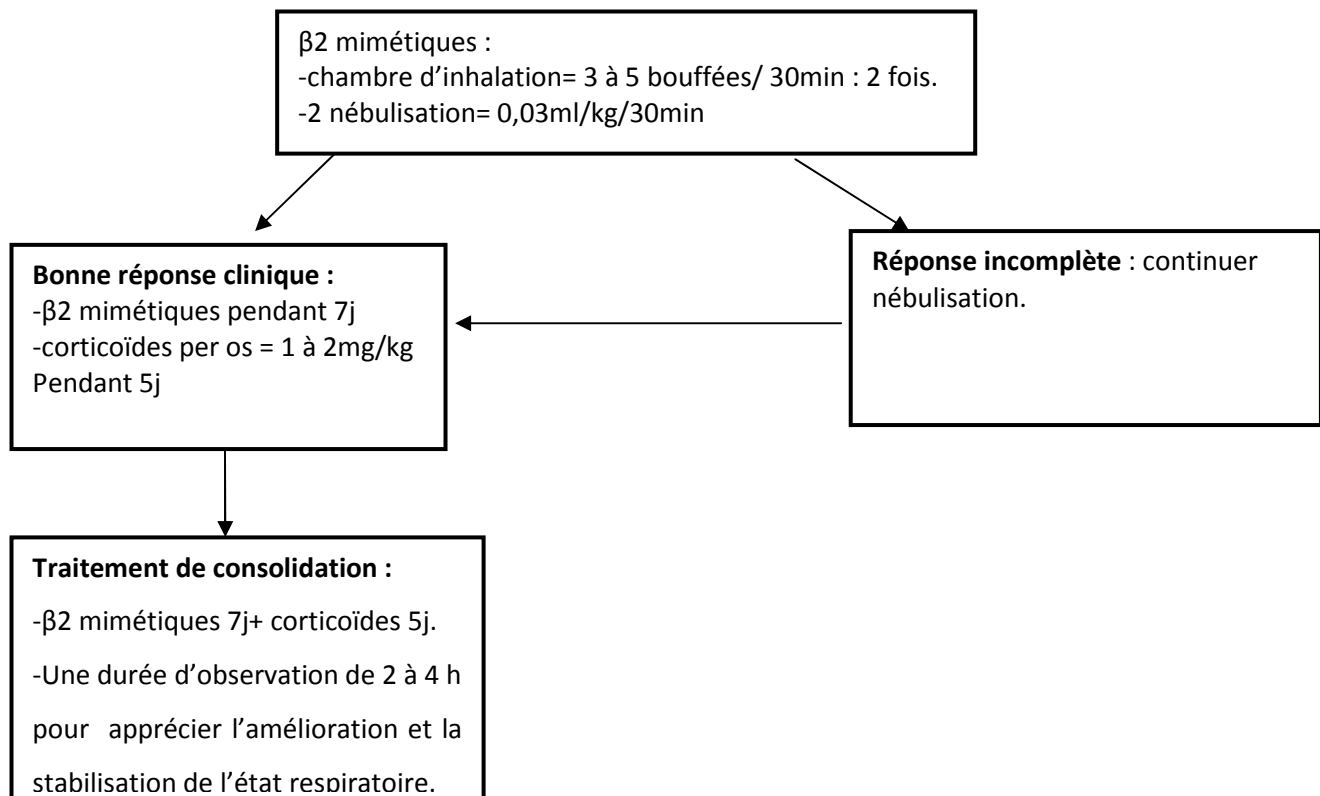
β2 mimétiques :
-chambre d'inhalation= 3 à 5 bouffées/ 30min : 2 fois.
-2 nébulisation= 0,03ml/kg/30min

**Bonne réponse clinique :**
-β2 mimétiques pendant 7j
-corticoïdes per os = 1 à 2mg/kg
Pendant 5j

**Réponse incomplète** : continuer nébulisation.

**Traitement de consolidation :**
-β2 mimétiques 7j+ corticoïdes 5j.
-Une durée d'observation de 2 à 4 h pour apprécier l'amélioration et la stabilisation de l'état respiratoire.